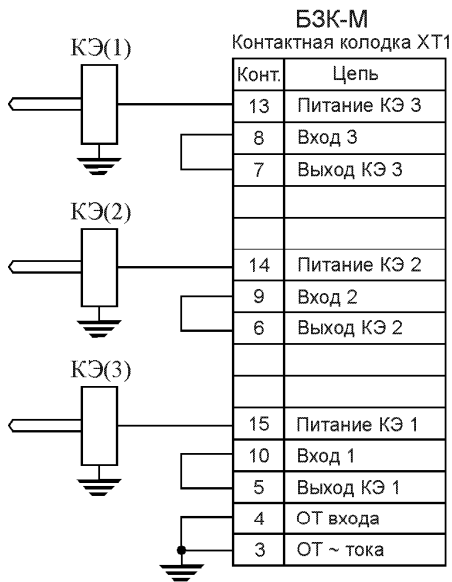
БЗК-М
Контактная колодка ХТ1

КЭ(1)

КЭ(2)

КЭ(3)

| Конт. | Цепь |
|---|---|
| 13 | Питание КЭ 3 |
| 8 | Вход 3 |
| 7 | Выход КЭ 3 |
| | |
| | |
| 14 | Питание КЭ 2 |
| 9 | Вход 2 |
| 6 | Выход КЭ 2 |
| | |
| | |
| 15 | Питание КЭ 1 |
| 10 | Вход 1 |
| 5 | Выход КЭ 1 |
| 4 | ОТ входа |
| 3 | ОТ ~ тока |